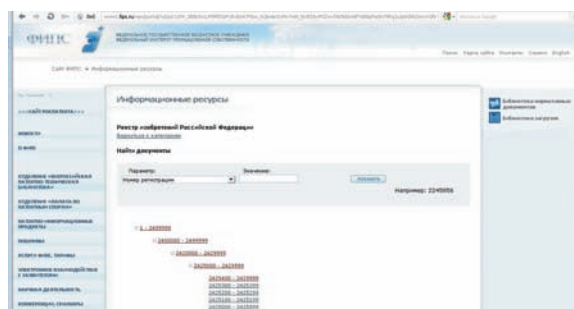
ФИПС

Сайт ФИПС » Информационные ресурсы

Информационные ресурсы

Реестр «изобретений Российской Федерации»

Найти документы

Параметр:
Номер регистрации

Значение:

Искать

Например: 2245056

1 - 2449999
2400000 - 2499999
2420000 - 2429999
2420000 - 2424999
2424000 - 2424999
2425000 - 2425099
2425100 - 2425199
2425200 - 2425299
2425300 - 2425399

Библиотека нормативных документов
Библиотека загрузки